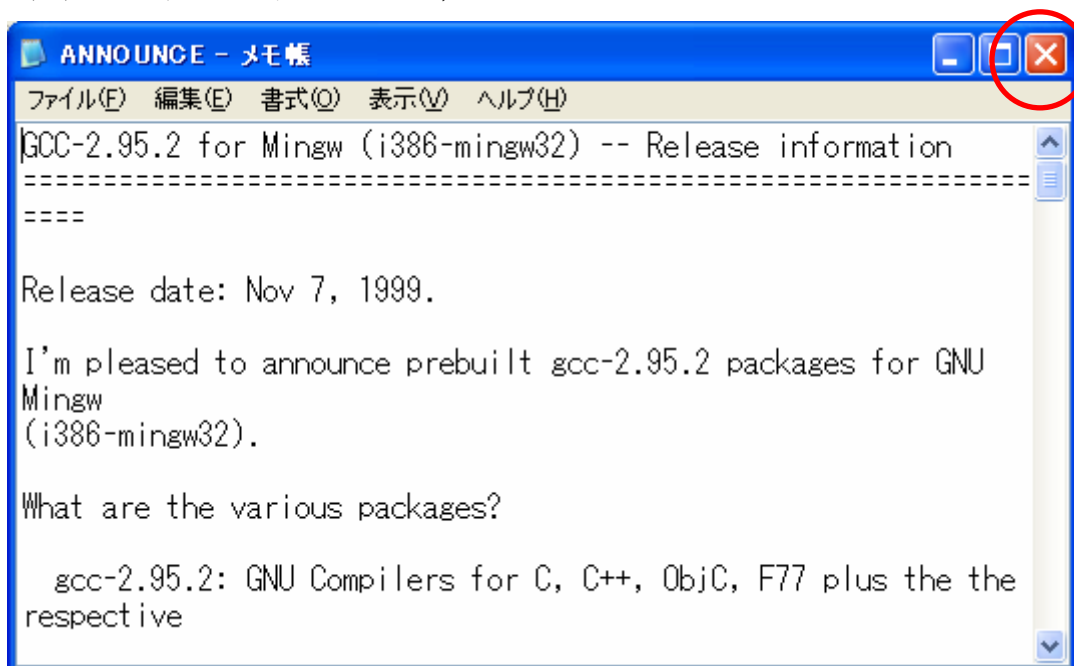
ANNOUNCE - メモ帳

ファイル(F) 編集(E) 書式(O) 表示(V) ヘルプ(H)

GCC-2.95.2 for Mingw (i386-mingw32) -- Release information
====================================================================

Release date: Nov 7, 1999.

I'm pleased to announce prebuilt gcc-2.95.2 packages for GNU Mingw
(i386-mingw32).

What are the various packages?

gcc-2.95.2: GNU Compilers for C, C++, ObjC, F77 plus the the respective